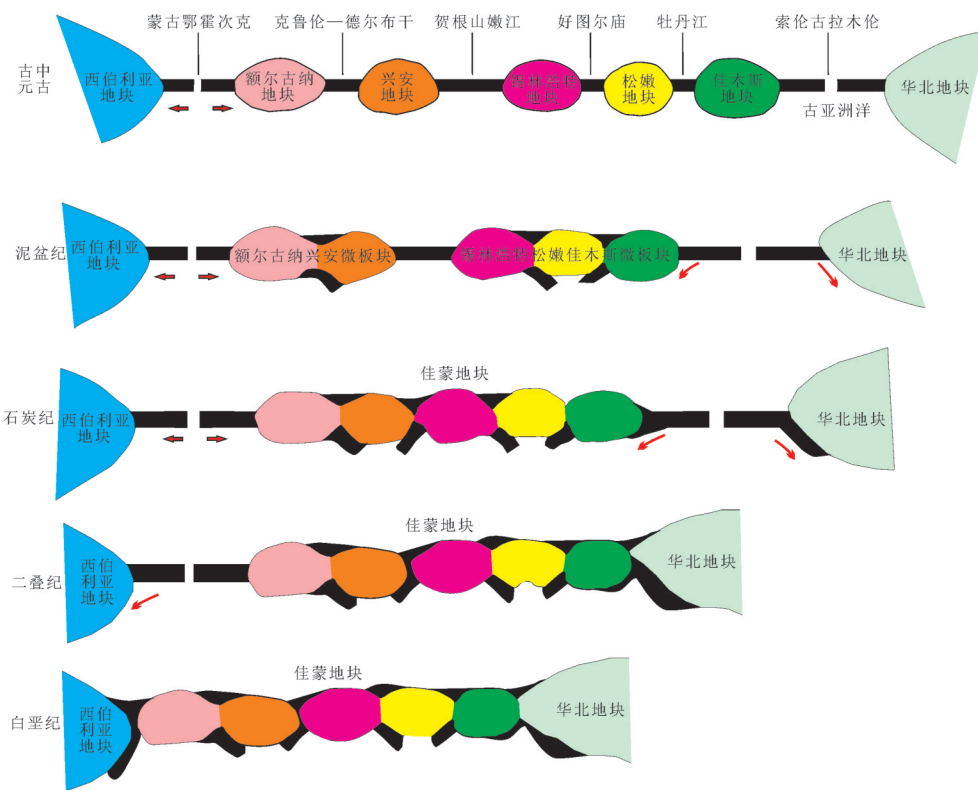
蒙古鄂霍次克　克鲁伦—德尔布干　贺根山嫩江　好图尔庙　牡丹江　索伦古拉木伦

古中元古

西伯利亚地块　额尔古纳地块　兴安地块　锡林浩特地块　松嫩地块　佳木斯地块　古亚洲洋　华北地块

泥盆纪

西伯利亚地块　额尔古纳兴安微板块　锡林浩特松嫩佳木斯微板块　华北地块

佳蒙地块

石炭纪

西伯利亚地块　华北地块

佳蒙地块

二叠纪

西伯利亚地块　华北地块

佳蒙地块

白垩纪

西伯利亚地块　华北地块